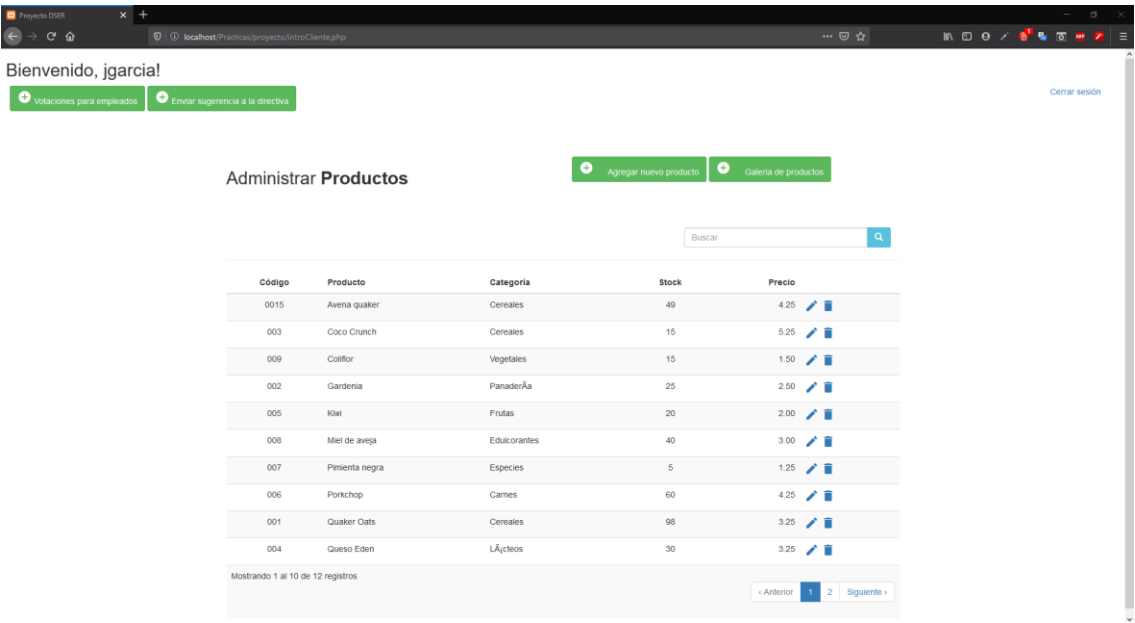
Proyecto DSER

localhost/Practicas/proyecto/introCliente.php

Bienvenido, jgarcia!

Votaciones para empleados

Enviar sugerencia a la directiva

Cerrar sesión

Administrar **Productos**

Agregar nuevo producto

Galeria de productos

Buscar

| Código | Producto | Categoria | Stock | Precio |
|---|---|---|---|---|
| 0015 | Avena quaker | Cereales | 49 | 4.25 |
| 003 | Coco Crunch | Cereales | 15 | 5.25 |
| 009 | Coliflor | Vegetales | 15 | 1.50 |
| 002 | Gardenia | PanaderÃa | 25 | 2.50 |
| 005 | Kiwi | Frutas | 20 | 2.00 |
| 008 | Miel de aveja | Edulcorantes | 40 | 3.00 |
| 007 | Pimienta negra | Especies | 5 | 1.25 |
| 006 | Porkchop | Carnes | 60 | 4.25 |
| 001 | Quaker Oats | Cereales | 98 | 3.25 |
| 004 | Queso Eden | LÃ¡cteos | 30 | 3.25 |

Mostrando 1 al 10 de 12 registros

‹ Anterior 1 2 Siguiente ›